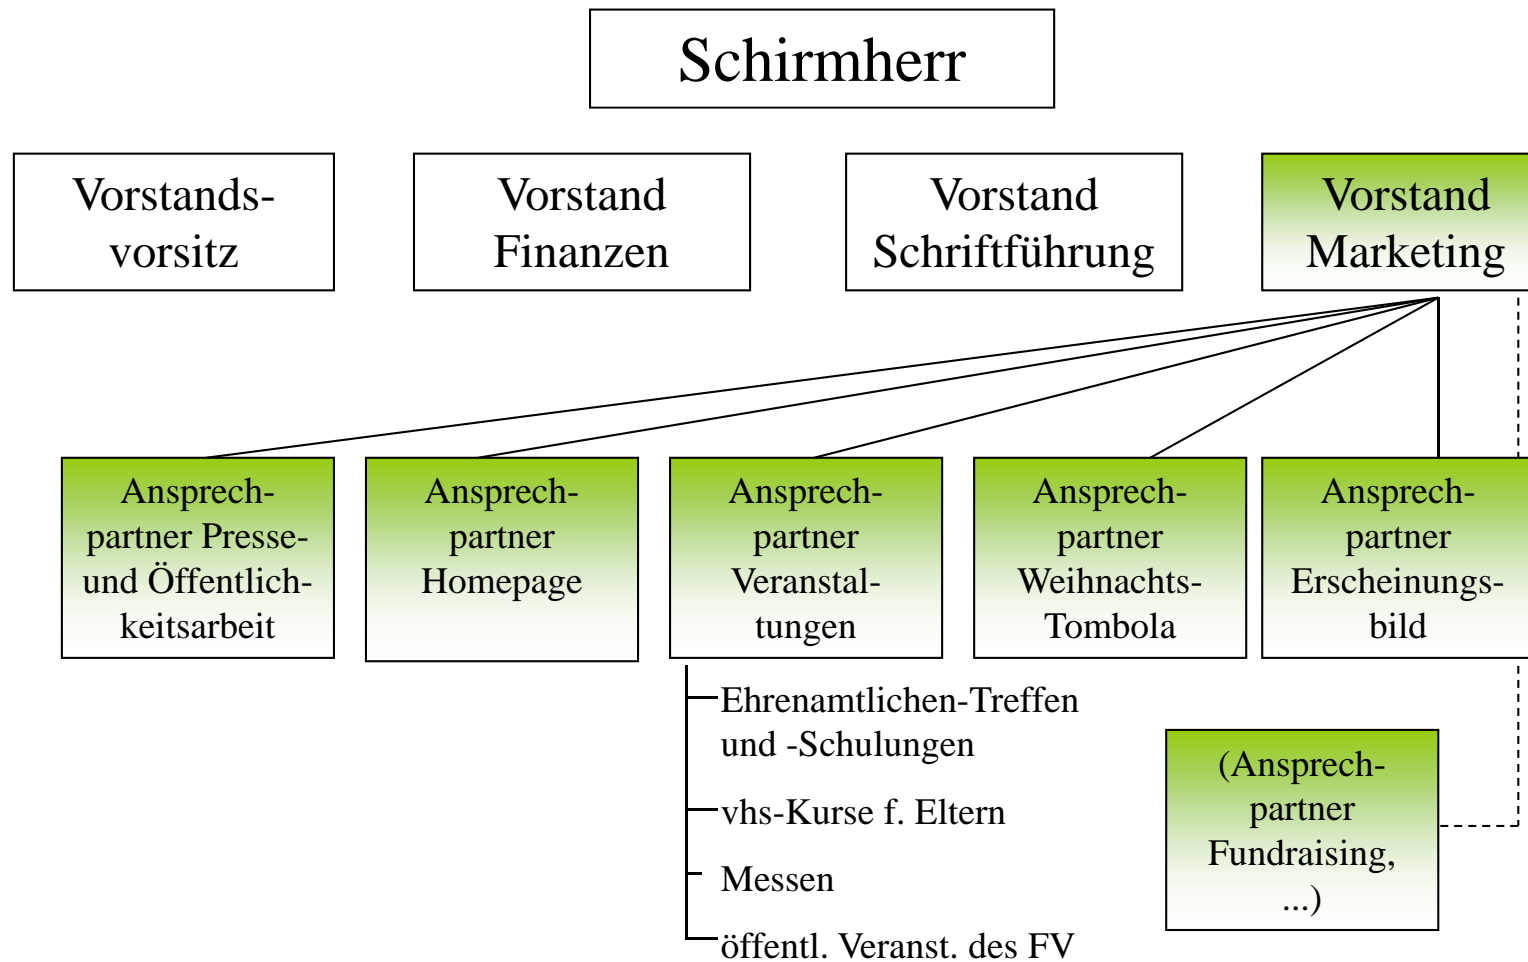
Schirmherr

Vorstandsvorsitz

Vorstand Finanzen

Vorstand Schriftführung

Vorstand Marketing

Ansprechpartner Presse- und Öffentlichkeitsarbeit

Ansprechpartner Homepage

Ansprechpartner Veranstaltungen

Ansprechpartner Weihnachts-Tombola

Ansprechpartner Erscheinungsbild

Ehrenamtlichen-Treffen und -Schulungen

vhs-Kurse f. Eltern

Messen

öffentl. Veranst. des FV

(Ansprechpartner Fundraising, ...)